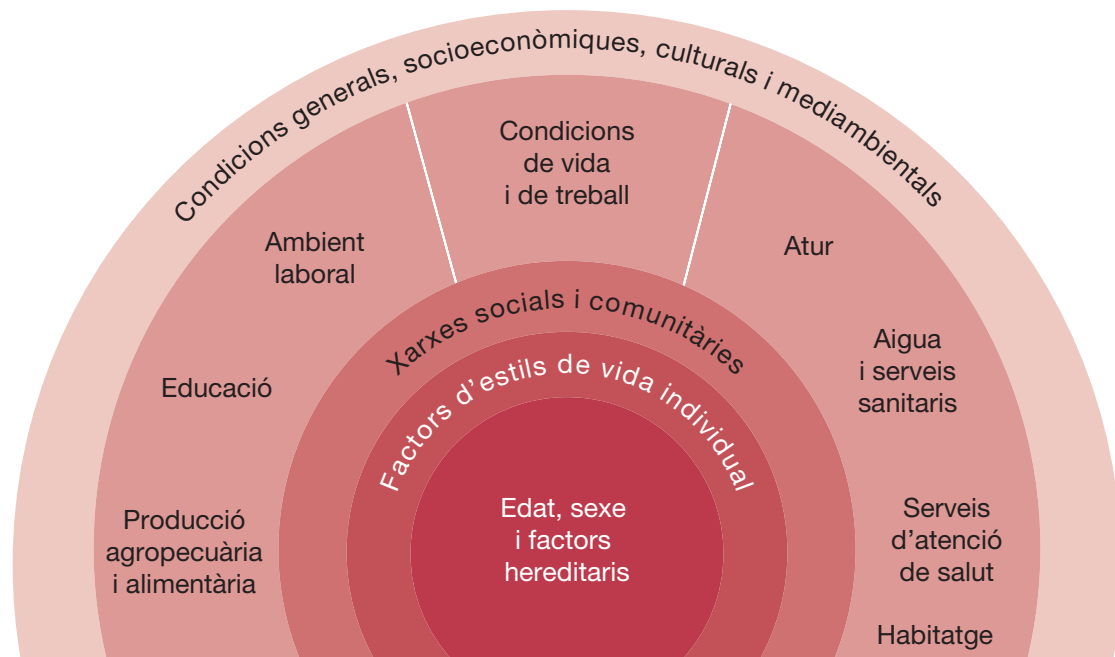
Condicions generals, socioeconòmiques, culturals i mediambientals

Condicions de vida i de treball

Ambient laboral

Atur

Educació

Aigua i serveis sanitaris

Producció agropecuària i alimentària

Serveis d'atenció de salut

Habitatge

Xarxes socials i comunitàries

Factors d'estils de vida individual

Edat, sexe i factors hereditaris